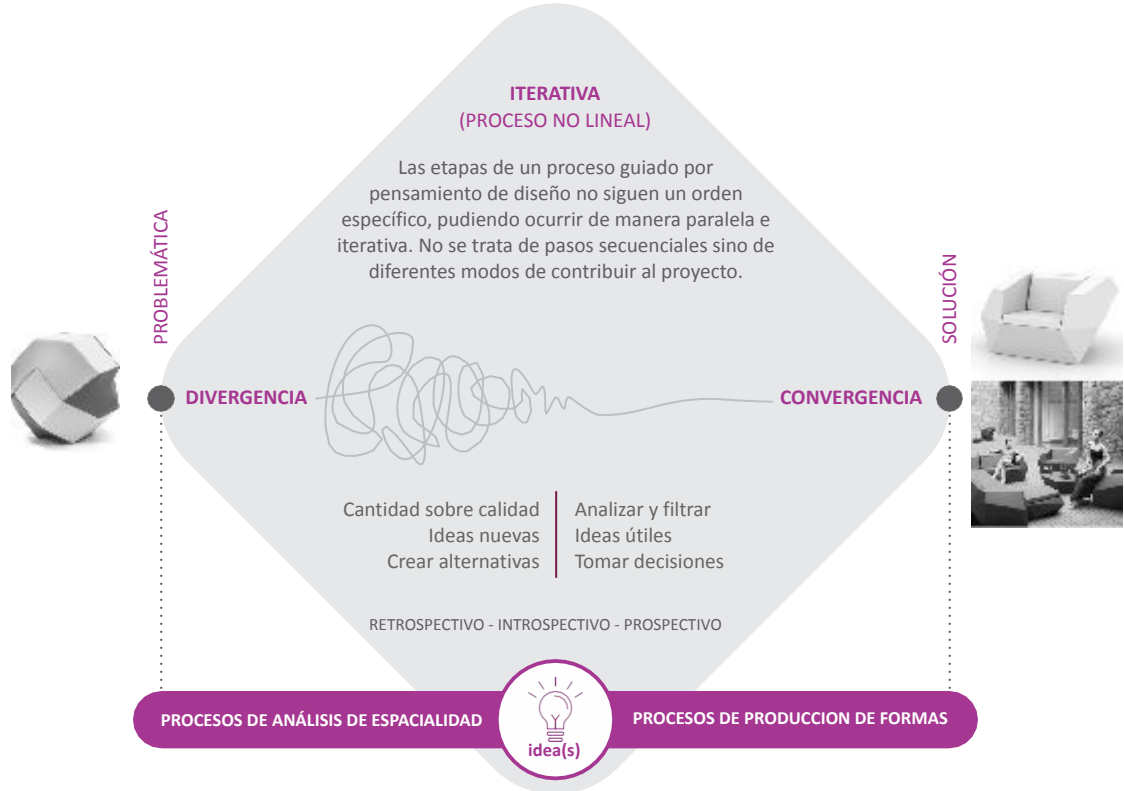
ITERATIVA
(PROCESO NO LINEAL)

Las etapas de un proceso guiado por pensamiento de diseño no siguen un orden específico, pudiendo ocurrir de manera paralela e iterativa. No se trata de pasos secuenciales sino de diferentes modos de contribuir al proyecto.

PROBLEMÁTICA

SOLUCIÓN

DIVERGENCIA

CONVERGENCIA

Cantidad sobre calidad
Ideas nuevas
Crear alternativas

Analizar y filtrar
Ideas útiles
Tomar decisiones

RETROSPECTIVO - INTROSPECTIVO - PROSPECTIVO

PROCESOS DE ANÁLISIS DE ESPACIALIDAD

idea(s)

PROCESOS DE PRODUCCION DE FORMAS